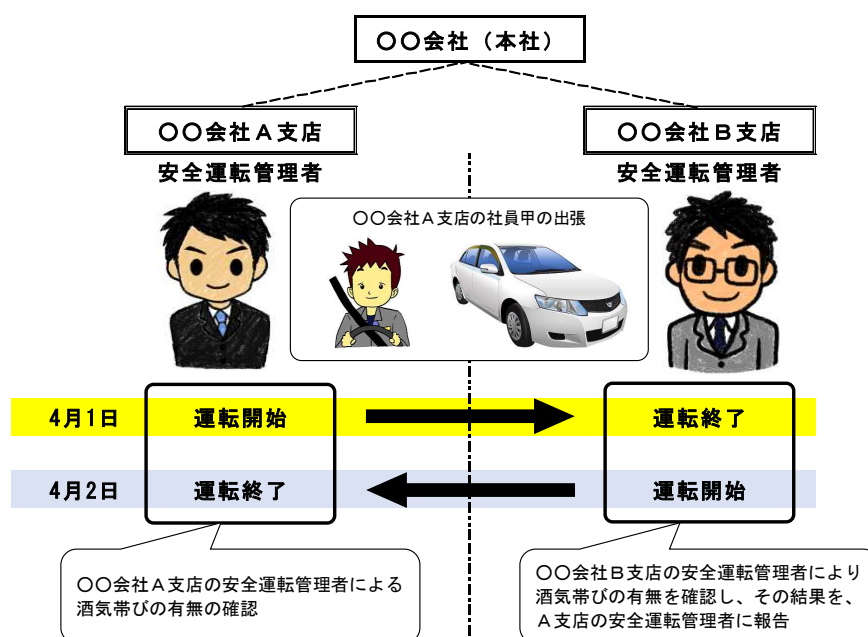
〇〇会社（本社）

〇〇会社Ａ支店
安全運転管理者

〇〇会社Ｂ支店
安全運転管理者

〇〇会社Ａ支店の社員甲の出張

4月1日　運転開始　運転終了

4月2日　運転終了　運転開始

〇〇会社Ａ支店の安全運転管理者による酒気帯びの有無の確認

〇〇会社Ｂ支店の安全運転管理者により酒気帯びの有無を確認し、その結果を、Ａ支店の安全運転管理者に報告